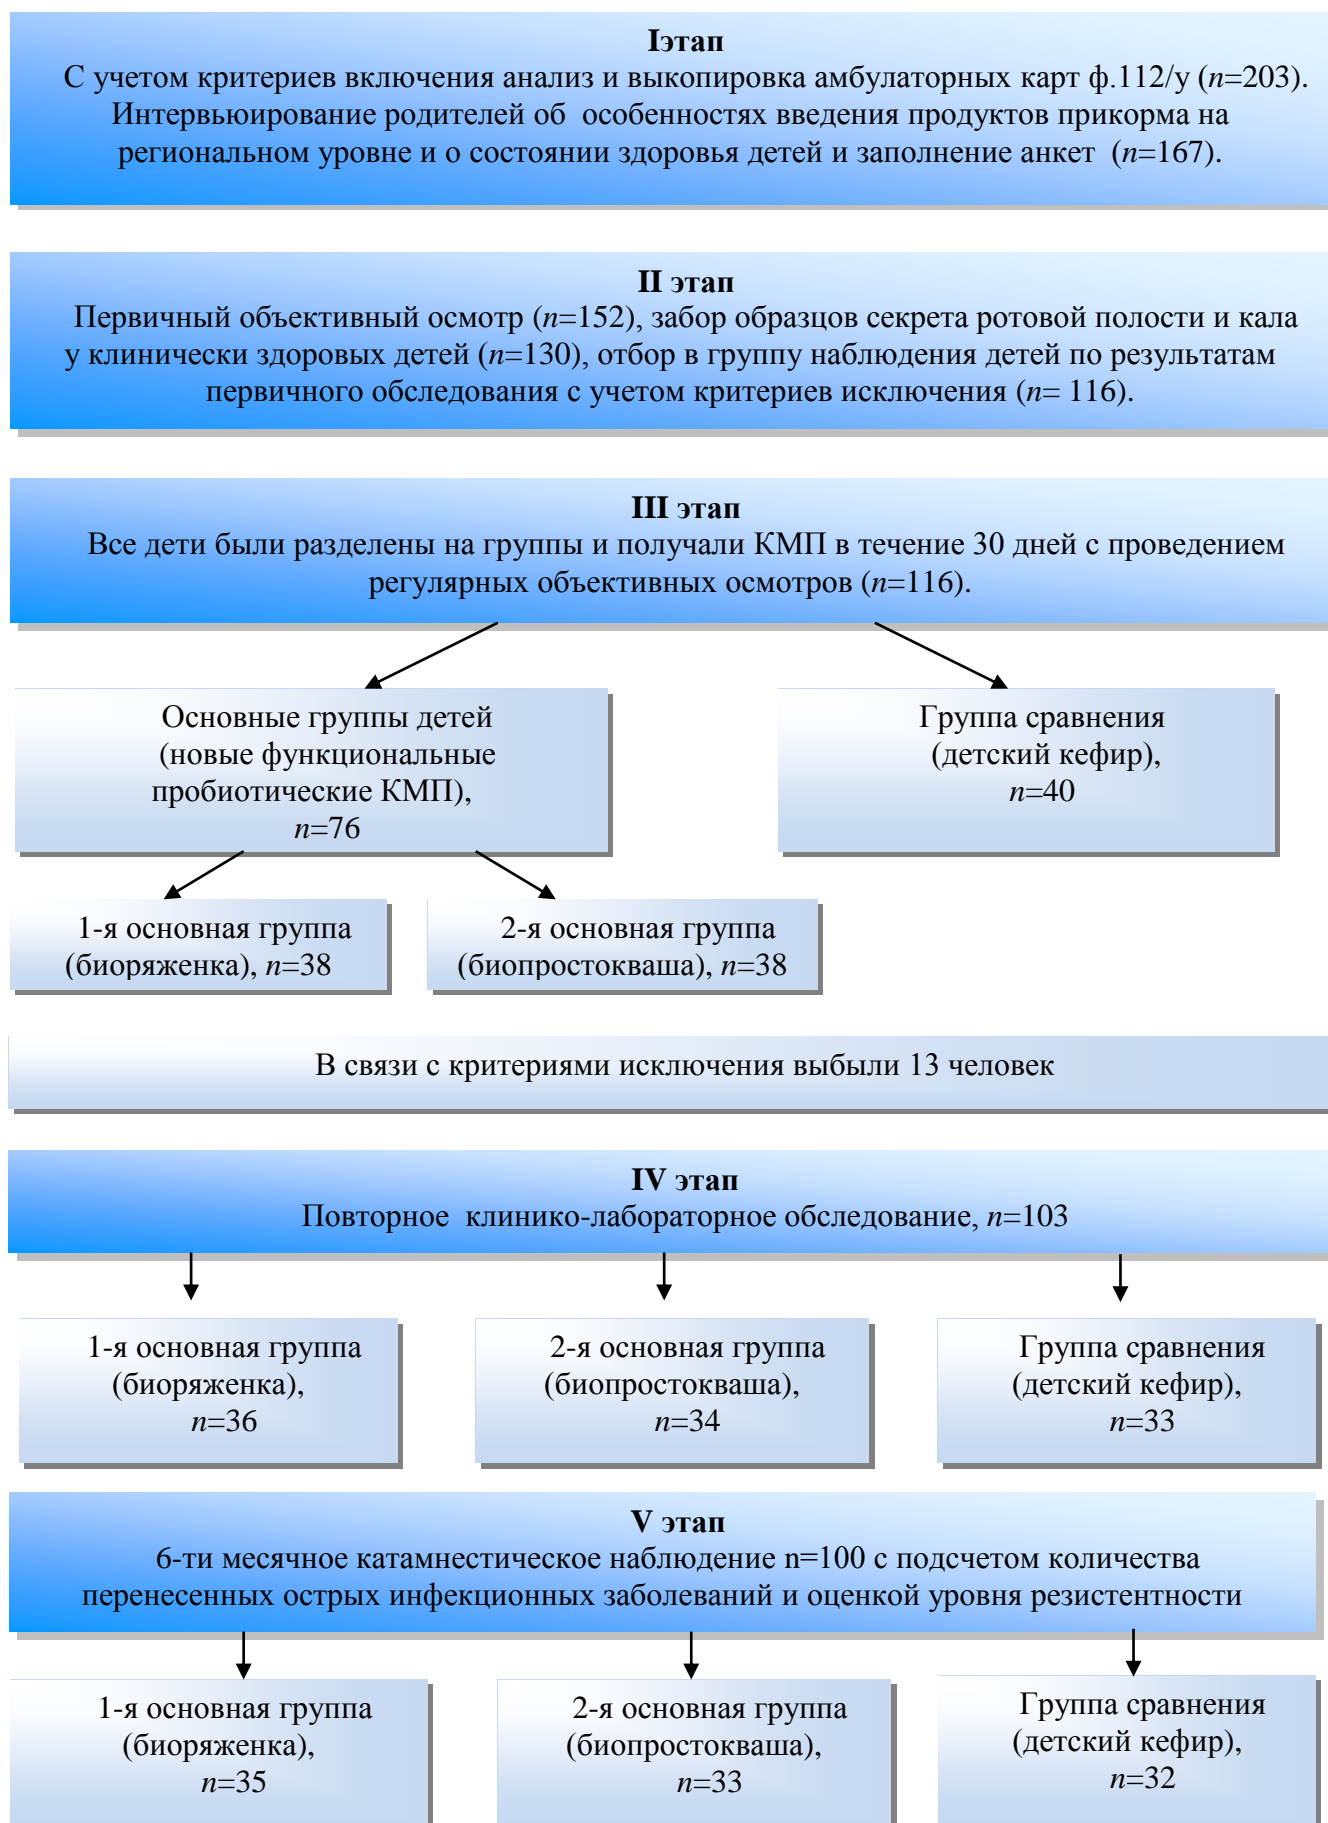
Iэтап
С учетом критериев включения анализ и выкопировка амбулаторных карт ф.112/у ($n$=203). Интервьюирование родителей об особенностях введения продуктов прикорма на региональном уровне и о состоянии здоровья детей и заполнение анкет ($n$=167).

II этап
Первичный объективный осмотр ($n$=152), забор образцов секрета ротовой полости и кала у клинически здоровых детей ($n$=130), отбор в группу наблюдения детей по результатам первичного обследования с учетом критериев исключения ($n$= 116).

III этап
Все дети были разделены на группы и получали КМП в течение 30 дней с проведением регулярных объективных осмотров ($n$=116).

Основные группы детей (новые функциональные пробиотические КМП), $n$=76

Группа сравнения (детский кефир), $n$=40

1-я основная группа (биоряженка), $n$=38

2-я основная группа (биопростокваша), $n$=38

В связи с критериями исключения выбыли 13 человек

IV этап
Повторное клинико-лабораторное обследование, $n$=103

1-я основная группа (биоряженка), $n$=36

2-я основная группа (биопростокваша), $n$=34

Группа сравнения (детский кефир), $n$=33

V этап
6-ти месячное катамнестическое наблюдение n=100 с подсчетом количества перенесенных острых инфекционных заболеваний и оценкой уровня резистентности

1-я основная группа (биоряженка), $n$=35

2-я основная группа (биопростокваша), $n$=33

Группа сравнения (детский кефир), $n$=32